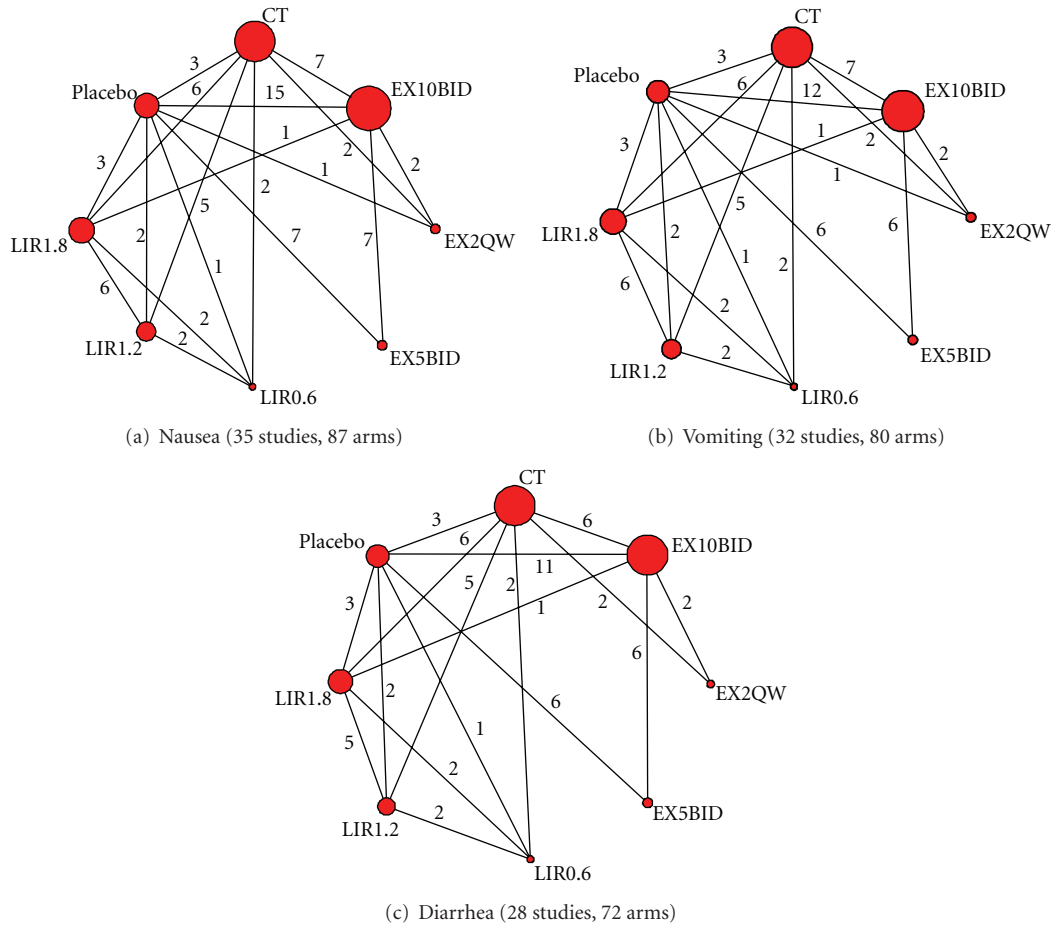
CT
Placebo
EX10BID
LIR1.8
EX2QW
LIR1.2
EX5BID
LIR0.6
3
6
7
15
1
2
2
3
1
5
2
2
7
7
2
6
1
2
2

(a) Nausea (35 studies, 87 arms)

CT
Placebo
EX10BID
LIR1.8
EX2QW
LIR1.2
EX5BID
LIR0.6
3
6
7
12
1
2
2
3
1
5
6
2
6
1
2
6
2
2
2

(b) Vomiting (32 studies, 80 arms)

CT
Placebo
EX10BID
LIR1.8
EX2QW
LIR1.2
EX5BID
LIR0.6
3
6
6
11
5
2
2
2
1
3
6
2
6
5
1
2
2

(c) Diarrhea (28 studies, 72 arms)